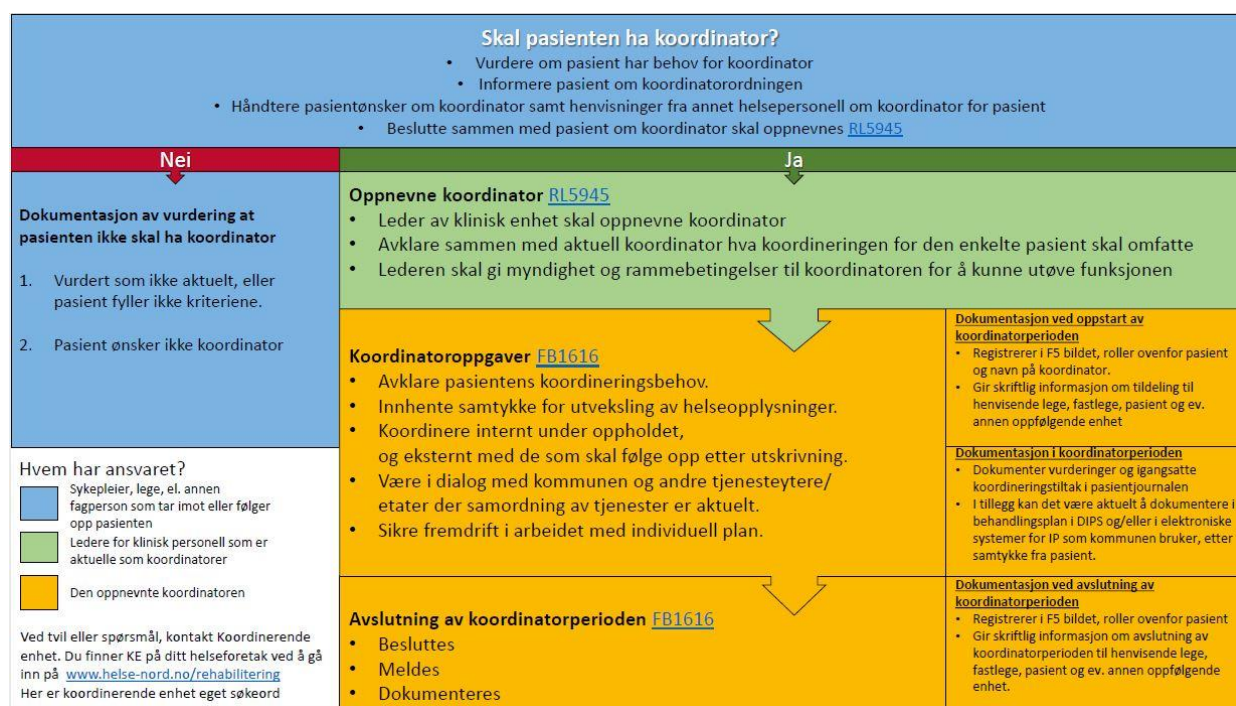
Skal pasienten ha koordinator?

- Vurdere om pasient har behov for koordinator
- Informere pasient om koordinatorordningen
- Håndtere pasientønsker om koordinator samt henvisninger fra annet helsepersonell om koordinator for pasient
- Beslutte sammen med pasient om koordinator skal oppnevnes RL5945

Nei

Dokumentasjon av vurdering at pasienten ikke skal ha koordinator

1. Vurdert som ikke aktuelt, eller pasient fyller ikke kriteriene.
2. Pasient ønsker ikke koordinator

Hvem har ansvaret?

Sykepleier, lege, el. annen fagperson som tar imot eller følger opp pasienten

Ledere for klinisk personell som er aktuelle som koordinatorer

Den oppnevnte koordinatoren

Ved tvil eller spørsmål, kontakt Koordinerende enhet. Du finner KE på ditt helseforetak ved å gå inn på www.helse-nord.no/rehabilitering
Her er koordinerende enhet eget søkeord

Ja

Oppnevne koordinator RL5945
- Leder av klinisk enhet skal oppnevne koordinator
- Avklare sammen med aktuell koordinator hva koordineringen for den enkelte pasient skal omfatte
- Lederen skal gi myndighet og rammebetingelser til koordinatoren for å kunne utøve funksjonen

Koordinatoroppgaver FB1616
- Avklare pasientens koordineringsbehov.
- Innhente samtykke for utveksling av helseopplysninger.
- Koordinere internt under oppholdet, og eksternt med de som skal følge opp etter utskrivning.
- Være i dialog med kommunen og andre tjenesteytere/ etater der samordning av tjenester er aktuelt.
- Sikre fremdrift i arbeidet med individuell plan.

Dokumentasjon ved oppstart av koordinatorperioden
- Registrerer i F5 bildet, roller ovenfor pasient og navn på koordinator.
- Gir skriftlig informasjon om tildeling til henvisende lege, fastlege, pasient og ev. annen oppfølgende enhet

Dokumentasjon i koordinatorperioden
- Dokumenter vurderinger og igangsatte koordineringstiltak i pasientjournalen
- I tillegg kan det være aktuelt å dokumentere i behandlingsplan i DIPS og/eller i elektroniske systemer for IP som kommunen bruker, etter samtykke fra pasient.

Avslutning av koordinatorperioden FB1616
- Besluttes
- Meldes
- Dokumenteres

Dokumentasjon ved avslutning av koordinatorperioden
- Registrerer i F5 bildet, roller ovenfor pasient
- Gir skriftlig informasjon om avslutning av koordinatorperioden til henvisende lege, fastlege, pasient og ev. annen oppfølgende enhet.